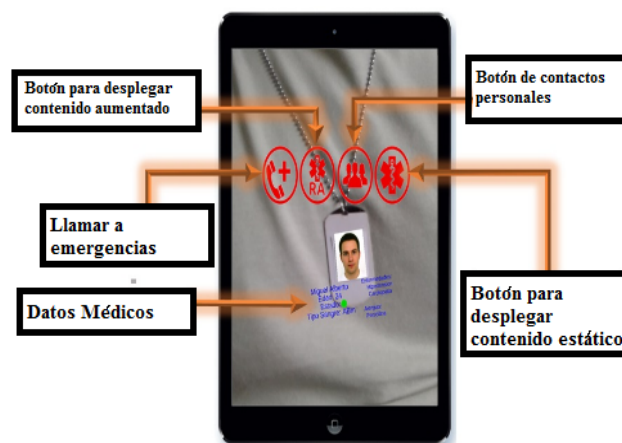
Botón para desplegar contenido aumentado

Botón de contactos personales

RA

Llamar a emergencias

Datos Médicos

Botón para desplegar contenido estático

Miguel Alberto
Edad: 24
Estatura
Tipo Sangre: A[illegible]

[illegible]
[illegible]
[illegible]
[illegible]
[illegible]